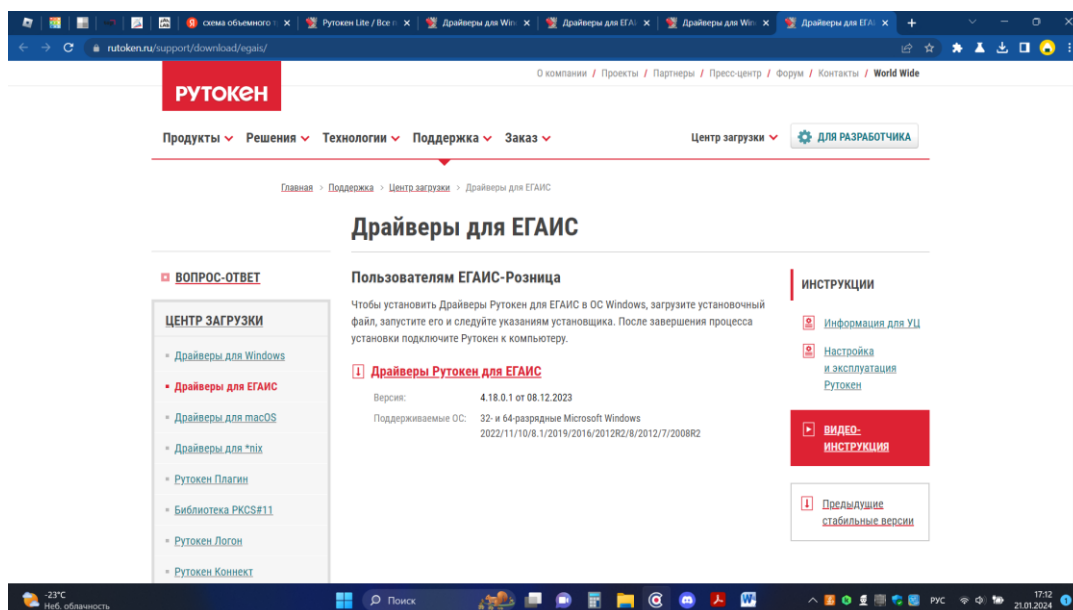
схема объемного | Рутокен Lite / Все | Драйверы для Win | Драйверы для ЕГАИ | Драйверы для Win | Драйверы для ЕГАИ

rutoken.ru/support/download/egais/

О компании / Проекты / Партнеры / Пресс-центр / Форум / Контакты / World Wide

РУТОКЕН

Продукты Решения Технологии Поддержка Заказ

Центр загрузки

ДЛЯ РАЗРАБОТЧИКА

Главная > Поддержка > Центр загрузки > Драйверы для ЕГАИС

Драйверы для ЕГАИС

ВОПРОС-ОТВЕТ

ЦЕНТР ЗАГРУЗКИ

Драйверы для Windows

Драйверы для ЕГАИС

Драйверы для macOS

Драйверы для *nix

Рутокен Плагин

Библиотека PKCS#11

Рутокен Логон

Рутокен Коннект

Пользователям ЕГАИС-Розница

Чтобы установить Драйверы Рутокен для ЕГАИС в ОС Windows, загрузите установочный файл, запустите его и следуйте указаниям установщика. После завершения процесса установки подключите Рутокен к компьютеру.

Драйверы Рутокен для ЕГАИС

Версия: 4.18.0.1 от 08.12.2023

Поддерживаемые ОС: 32- и 64-разрядные Microsoft Windows 2022/11/10/8.1/2019/2016/2012R2/8/2012/7/2008R2

ИНСТРУКЦИИ

Информация для УЦ

Настройка и эксплуатация Рутокен

ВИДЕО-ИНСТРУКЦИЯ

Предыдущие стабильные версии

-23°C
Неб. облачность

Поиск

РУС

17:12
21.01.2024